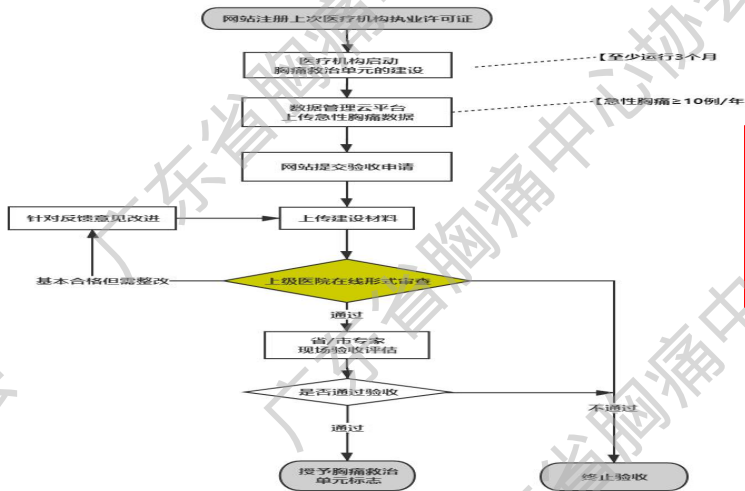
网站注册上次医疗机构执业许可证

医疗机构启动
胸痛救治单元的建设

【至少运行3个月

数据管理云平台
上传急性胸痛数据

【急性胸痛≥10例/年

网站提交验收申请

针对反馈意见改进

上传建设材料

基本合格但需整改

上级医院在线形式审查

通过

省/市专家
现场验收评估

是否通过验收

不通过

通过

授予胸痛救治
单元标志

终止验收

广东省胸痛中心协会
广东省胸痛中心协会
广东省胸痛中
广东省胸痛中